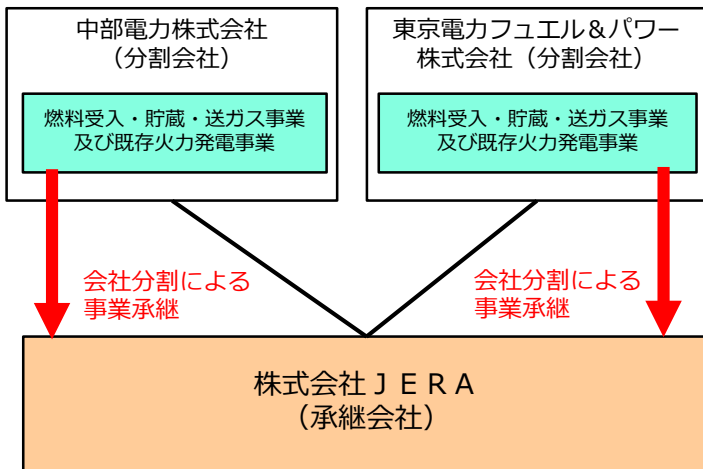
中部電力株式会社
（分割会社）

燃料受入・貯蔵・送ガス事業
及び既存火力発電事業

東京電力フュエル＆パワー
株式会社（分割会社）

燃料受入・貯蔵・送ガス事業
及び既存火力発電事業

会社分割による
事業承継

会社分割による
事業承継

株式会社ＪＥＲＡ
（承継会社）